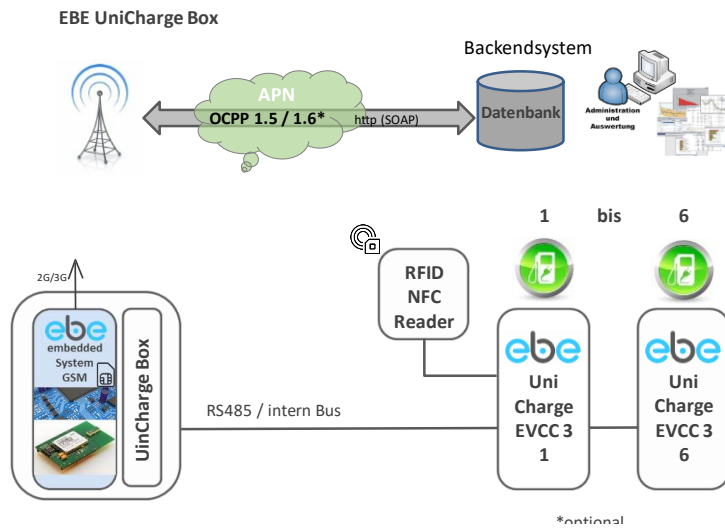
EBE UniCharge Box

Backendsystem

APN

OCPP 1.5 / 1.6*

http (SOAP)

Datenbank

Administration und Auswertung

1

bis

6

2G/3G

RFID NFC Reader

ebe embedded System GSM

UniCharge Box

RS485 / intern Bus

ebe Uni Charge EVCC 3 1

ebe Uni Charge EVCC 3 6

*optional